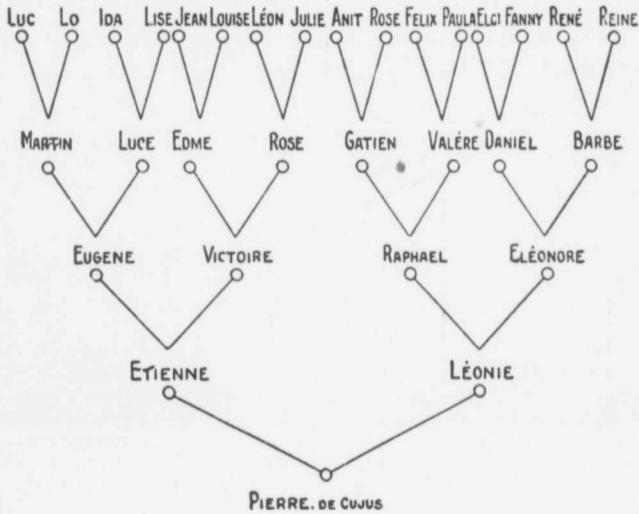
LUC LO IDA LISE JEAN LOUISE LÉON JULIE ANIT ROSE FELIX PAULA ELCI FANNY RENÉ REINE

MARTIN LUCE EDME ROSE GATIEN VALÈRE DANIEL BARBE

EUGENE VICTOIRE RAPHAEL ELÉONORE

ETIENNE LÉONIE

PIERRE. DE CUJUS